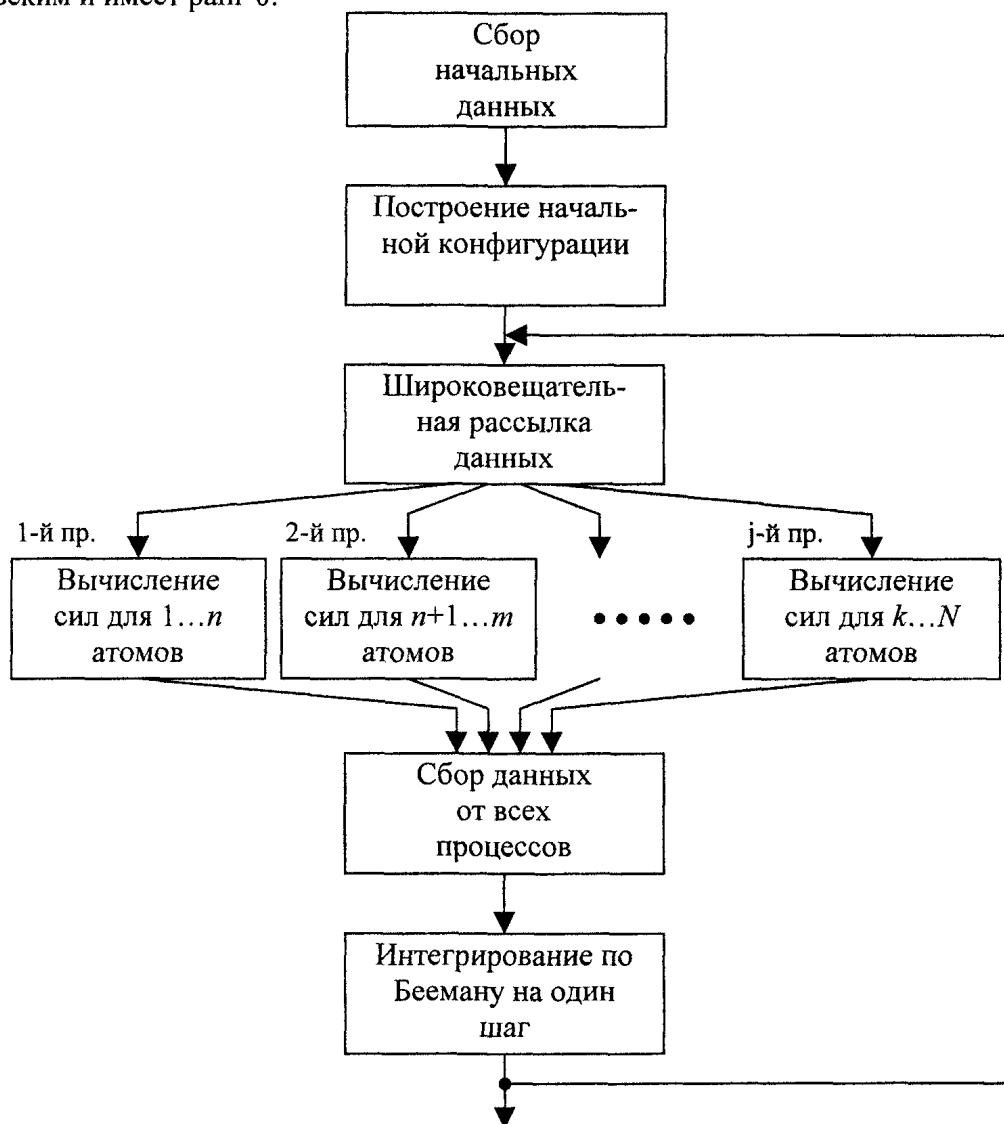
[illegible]ским и имеет ранг 0.

Сбор начальных данных

Построение начальной конфигурации

Широковещательная рассылка данных

1-й пр.

2-й пр.

j-й пр.

Вычисление сил для $1 \ldots n$ атомов

Вычисление сил для $n+1 \ldots m$ атомов

•••••

Вычисление сил для $k \ldots N$ атомов

Сбор данных от всех процессов

Интегрирование по Бееману на один шаг